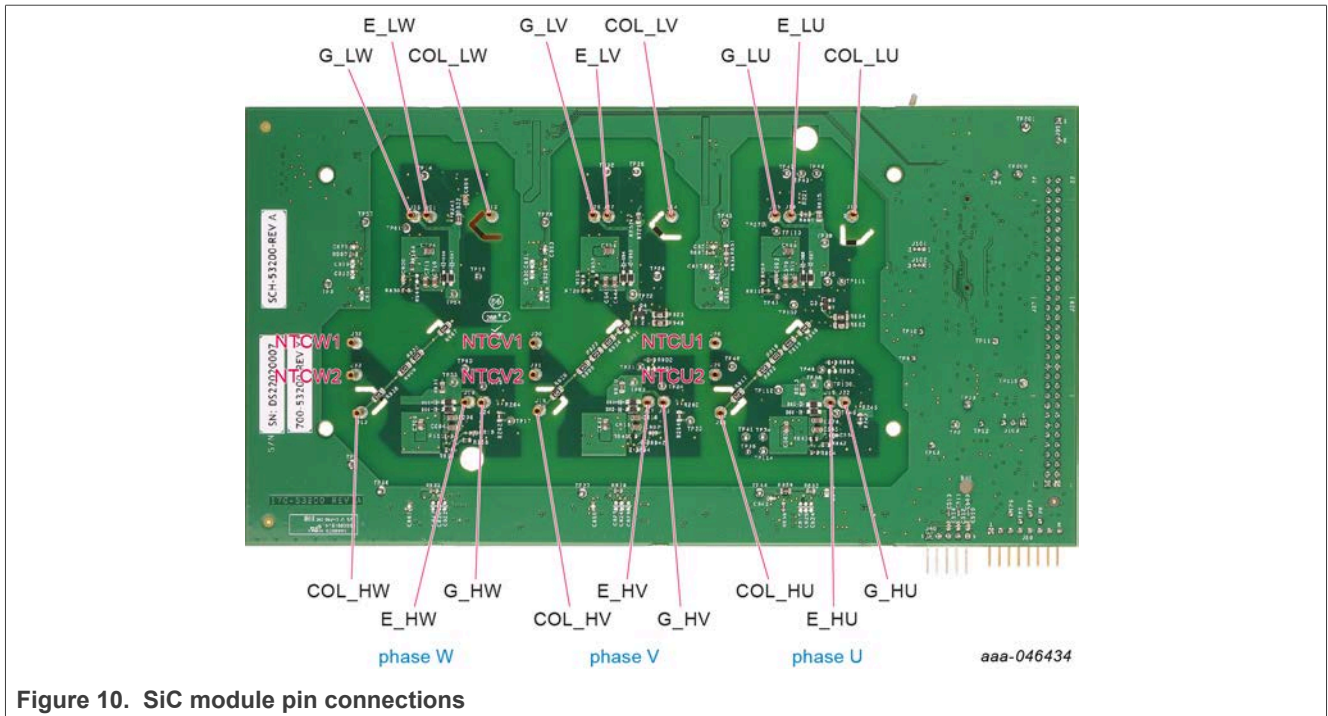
E_LW
G_LW
COL_LW
G_LV
COL_LV
E_LV
E_LU
G_LU
COL_LU

SCH-53200-REV A
NTCW1
NTCW2
NTCV1
NTCV2
NTCU1
NTCU2
SN: DS2202007
700-53200 REV

COL_HW
E_HW
G_HW
COL_HV
E_HV
G_HV
COL_HU
E_HU
G_HU

phase W
phase V
phase U
aaa-046434

Figure 10. SiC module pin connections